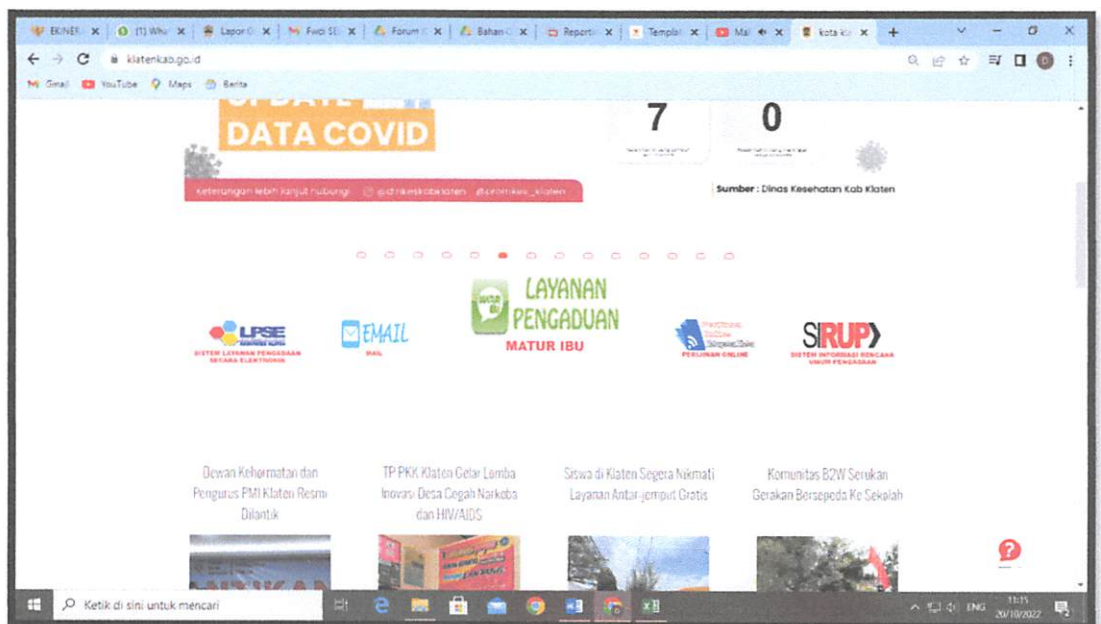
EKINER | (1) Wha | Lapor | Fwd: SE | Forum | Bahan | Reporti | Templa | Mal | kota kla | +

klatenkab.go.id

Gmail YouTube Maps Berita

UPDATE DATA COVID

7

0

Keterangan lebih lanjut hubungi @dinkeskabklaten @promkes_klaten

Sumber : Dinas Kesehatan Kab Klaten

LPSE
SISTEM LAYANAN PENGADAAN SECARA ELEKTRONIK

EMAIL
MAIL

LAYANAN PENGADUAN
MATUR IBU

PERIZINAN ONLINE

SIRUP
SISTEM INFORMASI RENCANA UMUM PENGADAAN

Dewan Kehormatan dan Pengurus PMI Klaten Resmi Dilantik

TP PKK Klaten Gelar Lomba Inovasi Desa Cegah Narkoba dan HIV/AIDS

Siswa di Klaten Segera Nikmati Layanan Antar-jemput Gratis

Komunitas B2W Serukan Gerakan Bersepeda Ke Sekolah

Ketik di sini untuk mencari

ENG 11:15 20/10/2022